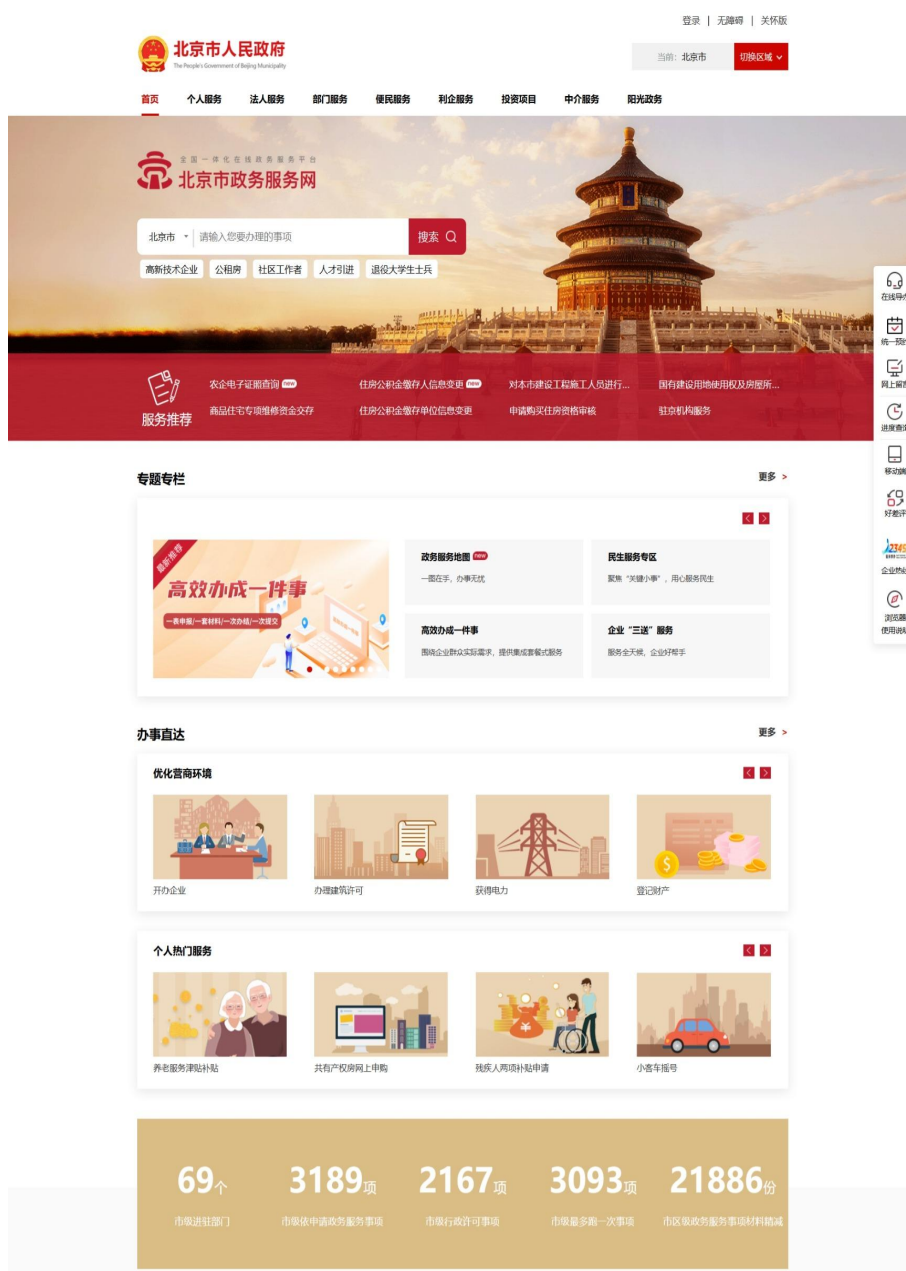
登录 | 无障碍 | 关怀版

北京市人民政府
The People's Government of Beijing Municipality

当前：北京市 切换区域

首页 个人服务 法人服务 部门服务 便民服务 利企服务 投资项目 中介服务 阳光政务

全国一体化在线政务服务平台
北京市政务服务网

北京市 请输入您要办理的事项 搜索

高新技术企业 公租房 社区工作者 人才引进 退役大学生士兵

在线导
统一预
网上留
进度查
移动端
好差评
企业热
浏览器使用说

服务推荐

农企电子证照查询 new
住房公积金缴存人信息变更 new
对本市建设工程施工人员进行...
国有建设用地使用权及房屋所...
商品住宅专项维修资金交存
住房公积金缴存单位信息变更
申请购买住房资格审核
驻京机构服务

专题专栏 更多 >

最新推荐
高效办成一件事
一表申报/一套材料/一次办结/一次提交

政务服务地图 new
一图在手，办事无忧

民生服务专区
聚焦“关键小事”，用心服务民生

高效办成一件事
围绕企业群众实际需求，提供集成套餐式服务

企业“三送”服务
服务全天候，企业好帮手

办事直达 更多 >

优化营商环境

开办企业 办理建筑许可 获得电力 登记财产

个人热门服务

养老服务津贴补贴 共有产权房网上申购 残疾人两项补贴申请 小客车摇号

69个 市级进驻部门
3189项 市级依申请政务服务事项
2167项 市级行政许可事项
3093项 市级最多跑一次事项
21886份 市区级政务服务事项材料精减